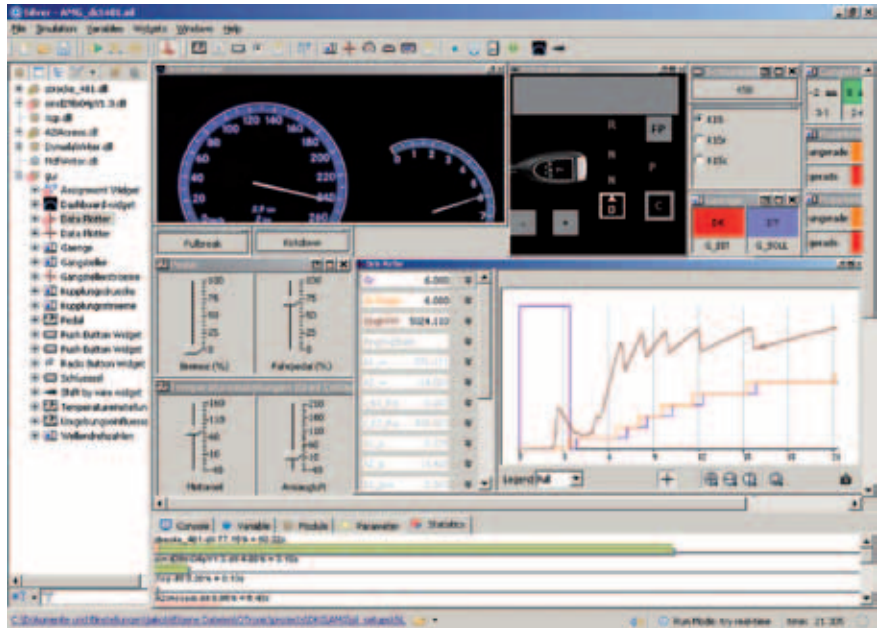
Silver - AMG_dct401.sil

File Simulation Variables Widgets Window Help

strecke_481.dll
cmd26b04y01.0.dll
sup.dll
ADAccess.dll
DynaWriter.dll
RdWriter.dll
gui
Assignment Widget
Dashboard widget
Data Plotter
Data Plotter
Gange
Gangsteller
Gangstellerbereiche
Kupplungsdrucke
Kupplungsstrome
Pedal
Push Button Widget
Push Button Widget
Radio Button Widget
Schlussel
Shift by wire widget
Temperatureinstellung
Umgebungseinflusse
Wellendrehzahlen

100 120 140 160
80 180
60 200
40 220
20 240
0 km/h 260

0 1 2 3 4 5 6 7

R
N
D
FP
P
C

Fullbrake
Kickdown

100
75
50
25
0
Bremse (%)

100
75
50
25
0
Fahrpedal (%)

160
110
60
10
-40
Motorol

210
160
110
60
10
-40
Ansaugluft

4.000
4.000
5024.110

450

F35
F35r
F35i

D4
G_IST

D7
G_SOLL

-2
3-1

ungerade
gerade
ungerade
gerade

0 1 2 4 6 8 10 12 14

Legend full

Console Variable Module Parameter Statistics

strecke_481.dll 77.15% = 92.32s
sup.dll 0.26% = 0.13s

C:\Dokumente und Einstellungen\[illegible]

Run Mode: try real-time
time: 21.305